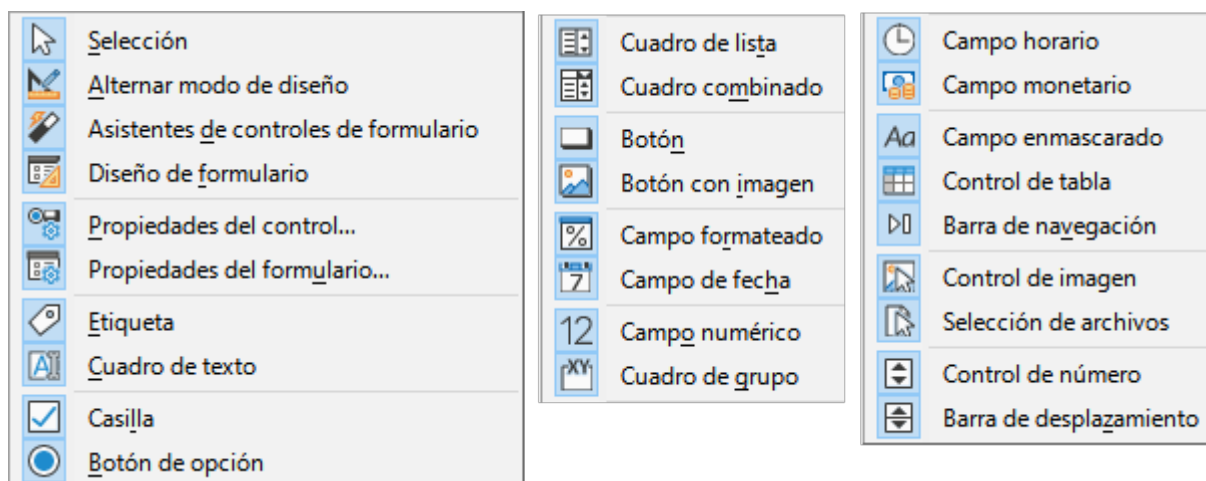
Selección
Alternar modo de diseño
Asistentes de controles de formulario
Diseño de formulario
Propiedades del control...
Propiedades del formulario...
Etiqueta
Cuadro de texto
Casilla
Botón de opción

Cuadro de lista
Cuadro combinado
Botón
Botón con imagen
Campo formateado
Campo de fecha
12 Campo numérico
Cuadro de grupo

Campo horario
Campo monetario
Aa Campo enmascarado
Control de tabla
Barra de navegación
Control de imagen
Selección de archivos
Control de número
Barra de desplazamiento